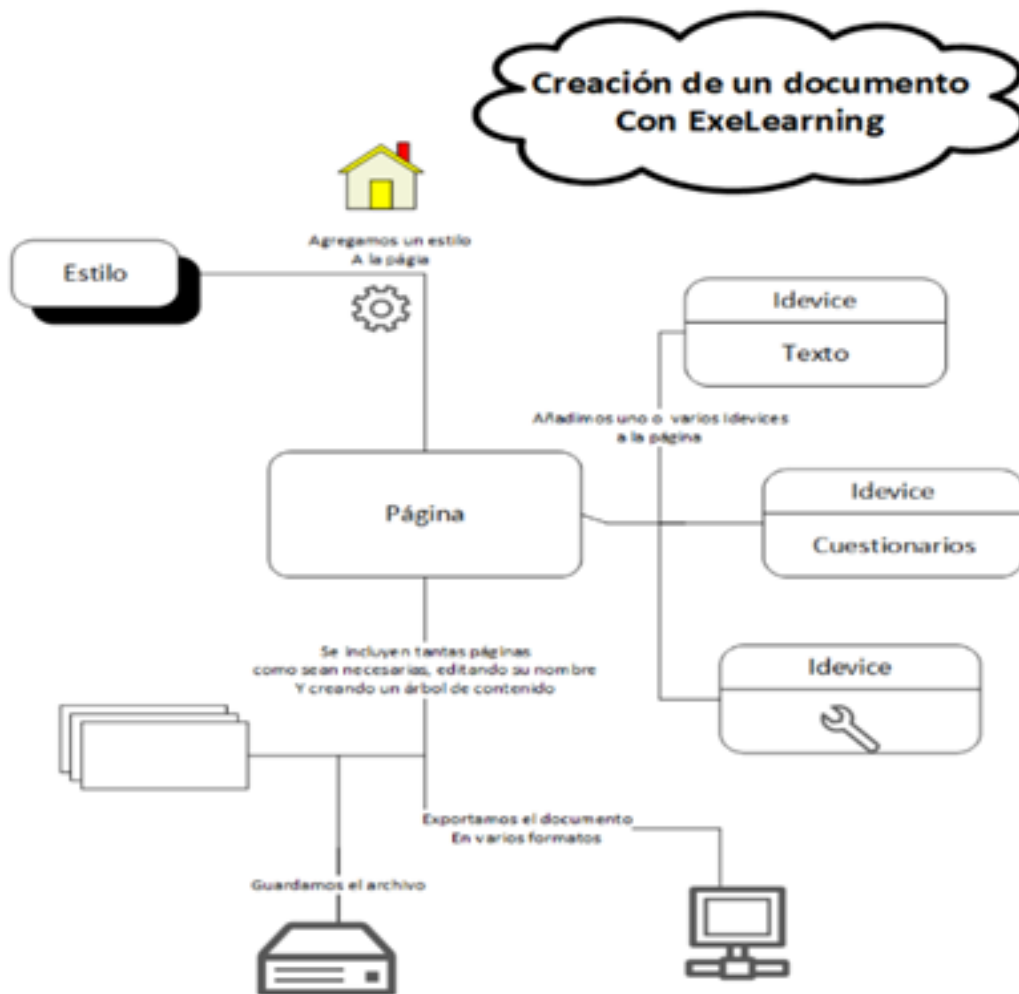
Creación de un documento
Con ExeLearning

Agregamos un estilo
A la página

Estilo

Idevice

Texto

Añadimos uno o varios Idevices
a la página

Página

Idevice

Cuestionarios

Idevice

Se incluyen tantas páginas
como sean necesarias, editando su nombre
Y creando un árbol de contenido

Exportamos el documento
En varios formatos

Guardamos el archivo